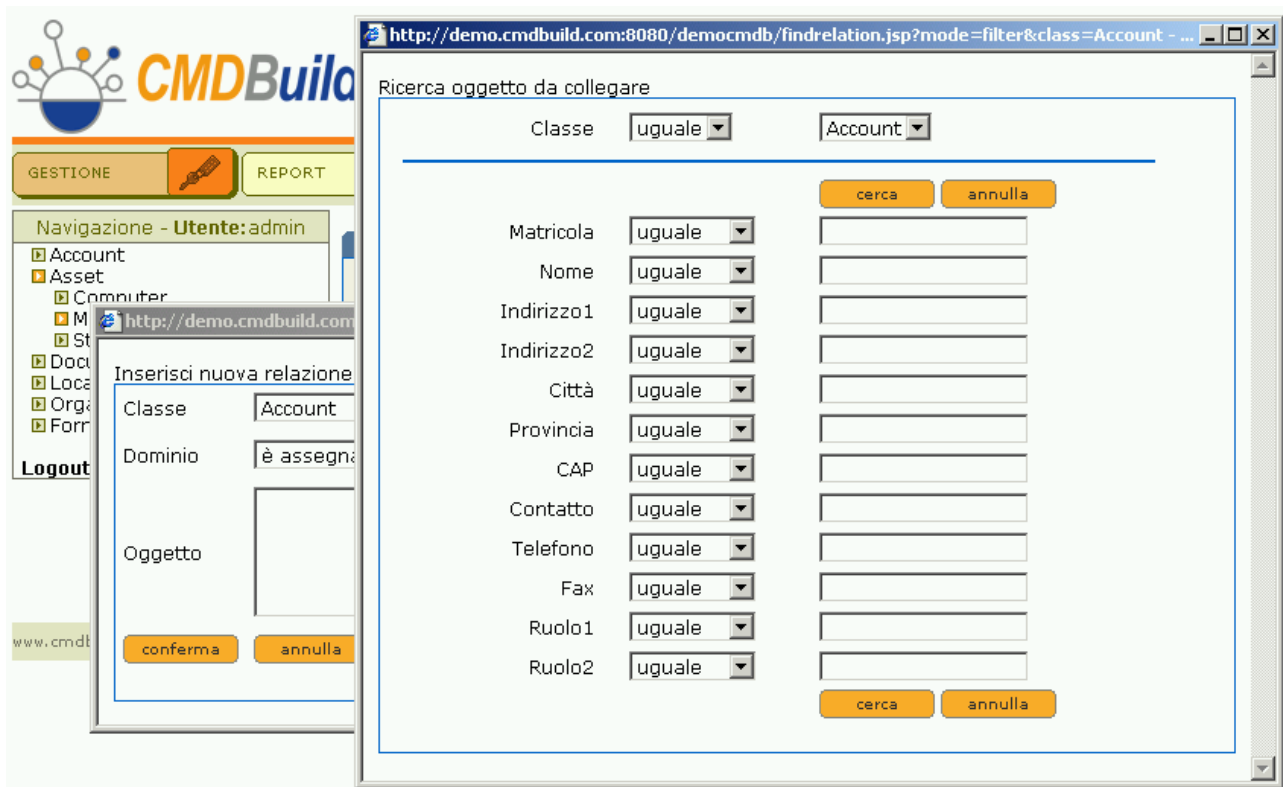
CMDBuild

GESTIONE
REPORT

Navigazione - Utente: admin
Account
Asset
Computer
M
St
Docu
Loca
Orga
Forn

Logout

www.cmdb

http://demo.cmdbuild.com

Inserisci nuova relazione
Classe Account
Dominio è assegna
Oggetto

conferma
annulla

http://demo.cmdbuild.com:8080/democmdb/findrelation.jsp?mode=filter&class=Account - ...

Ricerca oggetto da collegare

Classe uguale Account

cerca annulla

| | | |
|---|---|---|
| Matricola | uguale | |
| Nome | uguale | |
| Indirizzo1 | uguale | |
| Indirizzo2 | uguale | |
| Città | uguale | |
| Provincia | uguale | |
| CAP | uguale | |
| Contatto | uguale | |
| Telefono | uguale | |
| Fax | uguale | |
| Ruolo1 | uguale | |
| Ruolo2 | uguale | |

cerca annulla